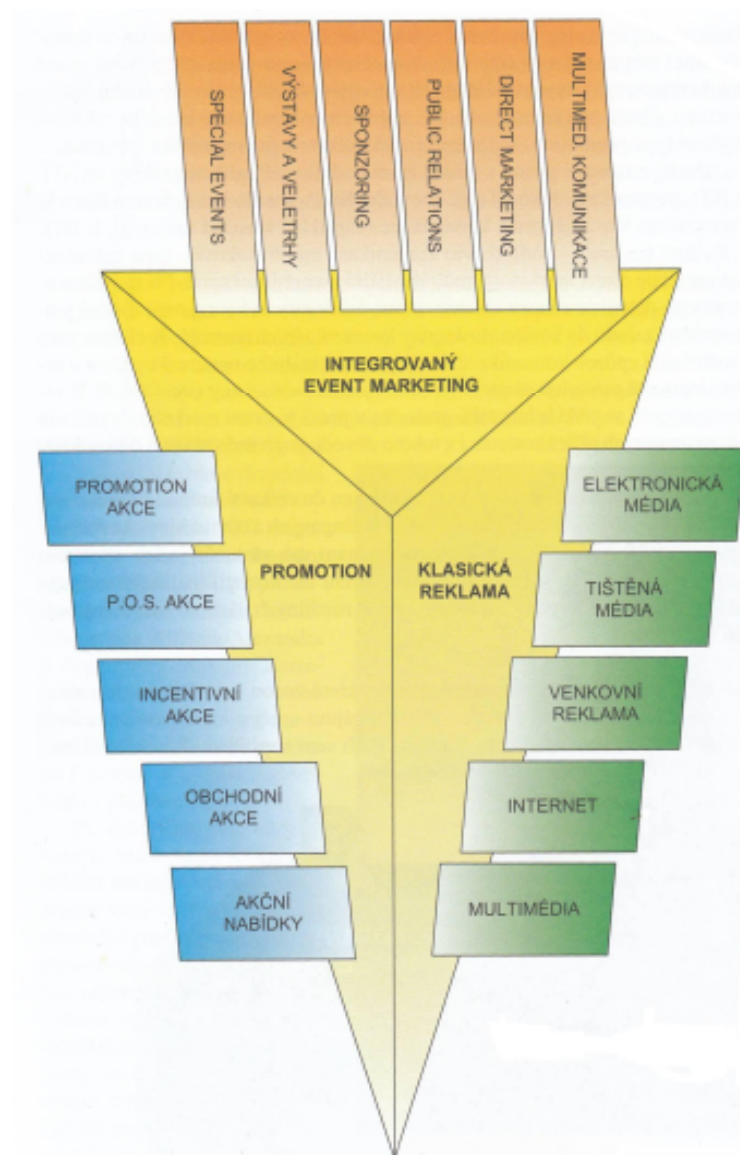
SPECIAL EVENTS

VÝSTAVY A VELETRHY

SPONZORING

PUBLIC RELATIONS

DIRECT MARKETING

MULTIMED. KOMUNIKACE

INTEGROVANÝ EVENT MARKETING

PROMOTION AKCE

P.O.S. AKCE

INCENTIVNÍ AKCE

OBCHODNÍ AKCE

AKČNÍ NABÍDKY

PROMOTION

KLASICKÁ REKLAMA

ELEKTRONICKÁ MÉDIA

TIŠTĚNÁ MÉDIA

VENKOVNÍ REKLAMA

INTERNET

MULTIMÉDIA